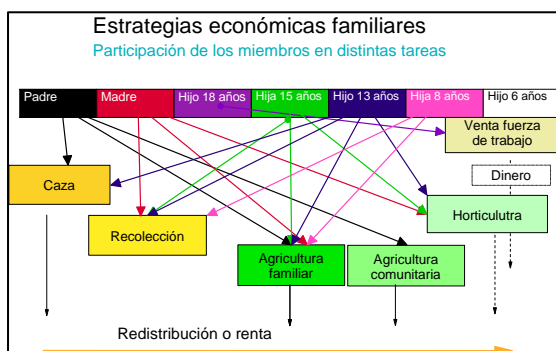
Estrategias económicas familiares

Participación de los miembros en distintas tareas

Padre | Madre | Hijo 18 años | Hija 15 años | Hijo 13 años | Hija 8 años | Hijo 6 años

Venta fuerza de trabajo

Dinero

Caza

Horticulutra

Recolección

Agricultura familiar

Agricultura comunitaria

Redistribución o renta